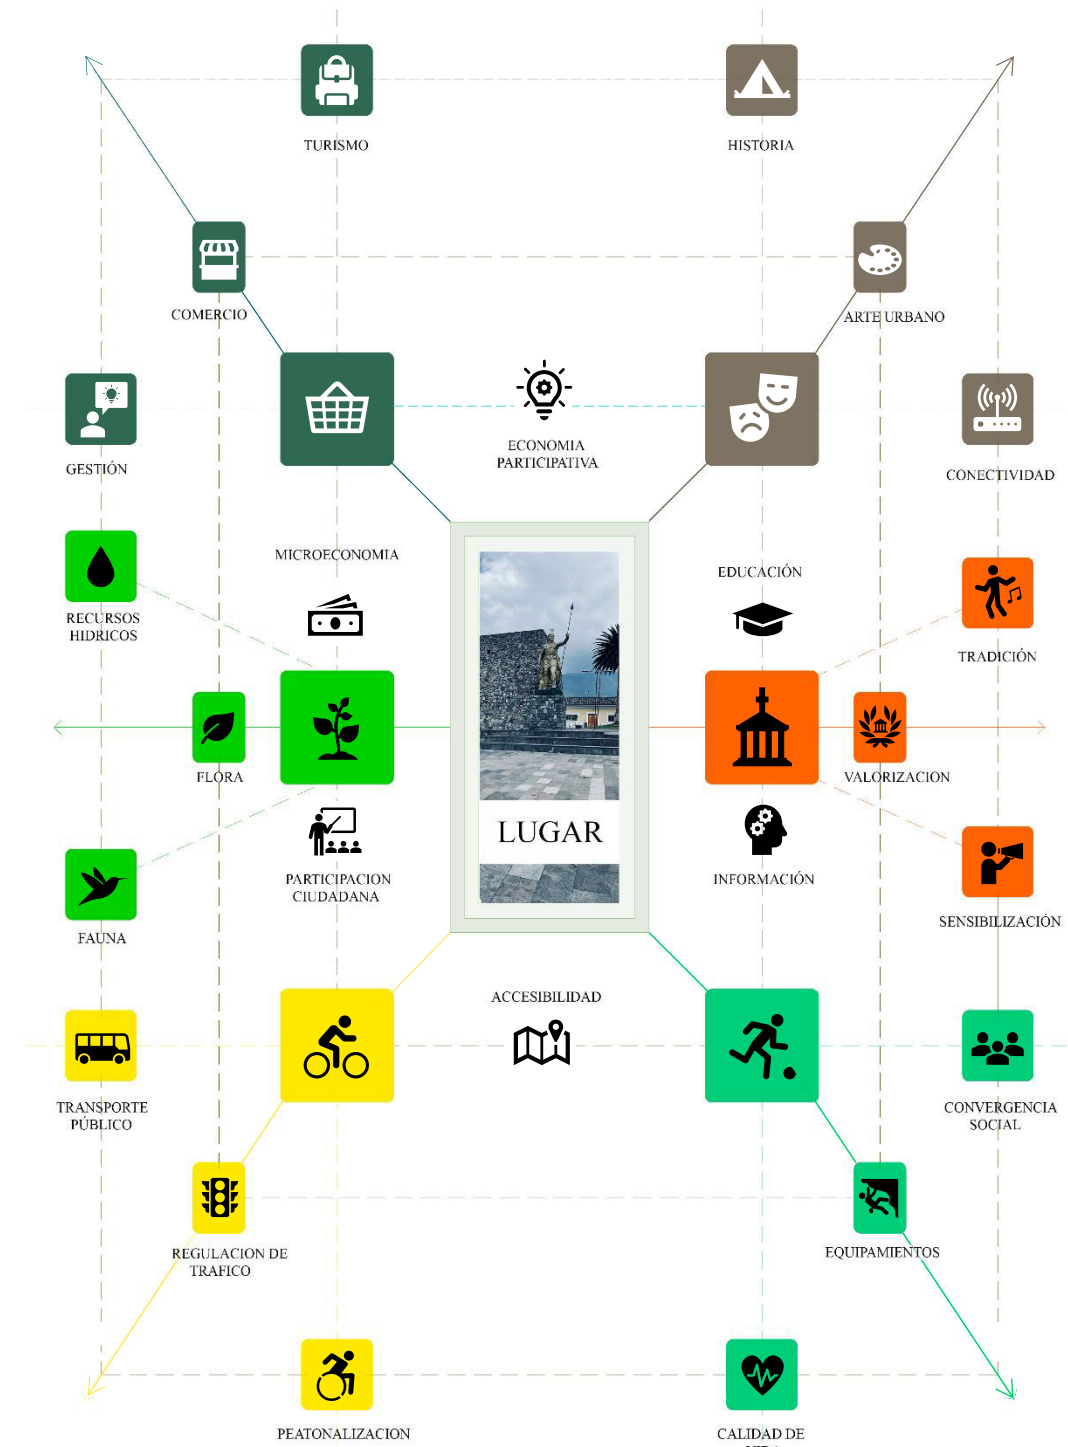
TURISMO

HISTORIA

COMERCIO

ARTE URBANO

GESTIÓN

ECONOMIA PARTICIPATIVA

CONECTIVIDAD

RECURSOS HIDRICOS

MICROECONOMIA

EDUCACIÓN

TRADICIÓN

FLORA

LUGAR

VALORIZACION

PARTICIPACION CIUDADANA

INFORMACION

FAUNA

SENSIBILIZACIÓN

ACCESIBILIDAD

TRANSPORTE PÚBLICO

CONVERGENCIA SOCIAL

REGULACION DE TRAFICO

EQUIPAMIENTOS

PEATONALIZACION

CALIDAD DE